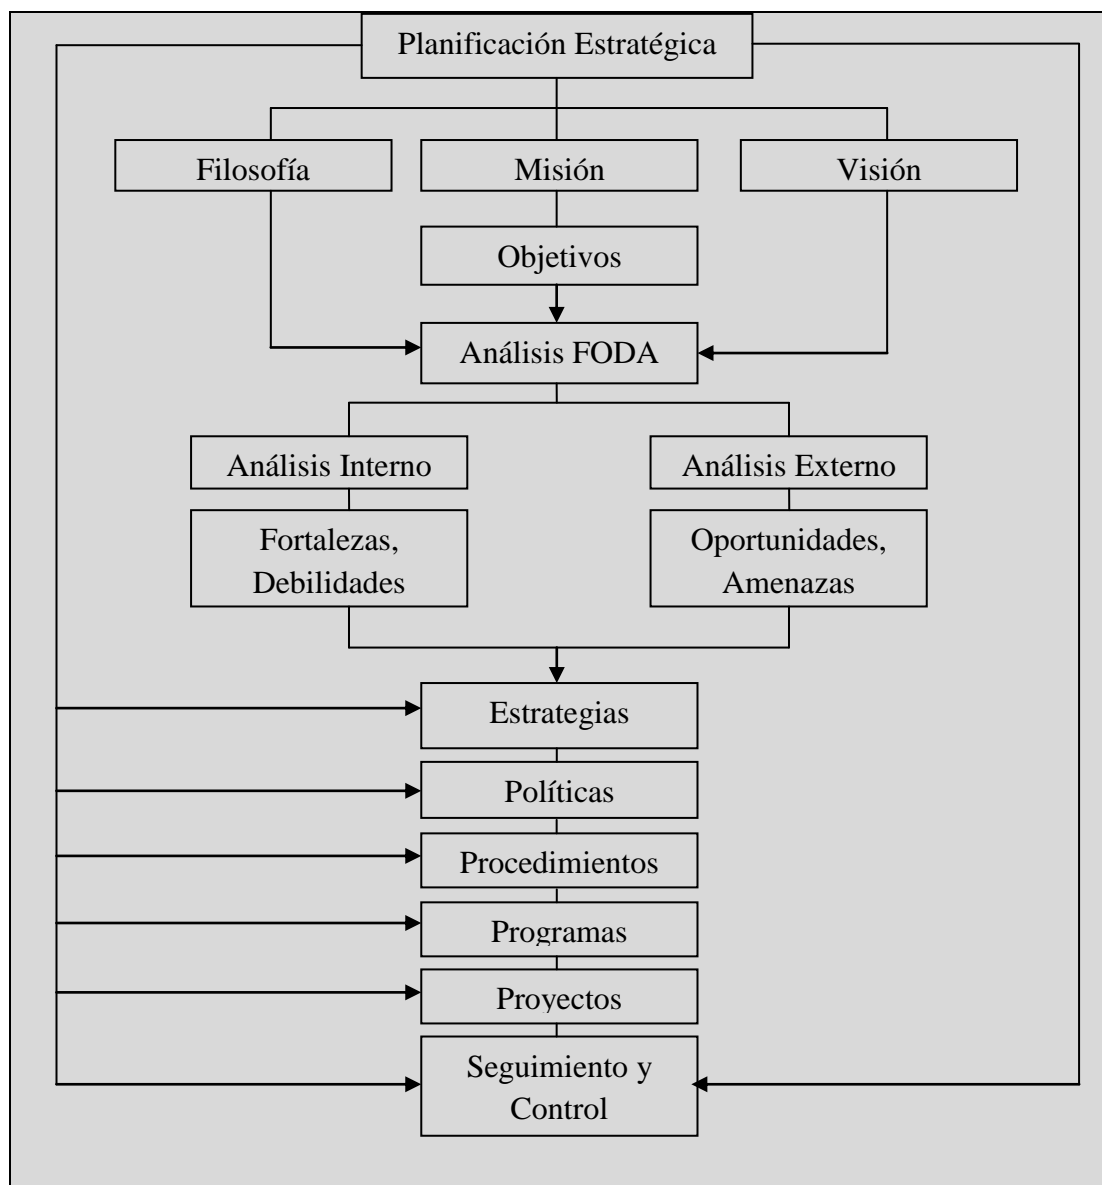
Planificación Estratégica

Filosofía

Misión

Visión

Objetivos

Análisis FODA

Análisis Interno

Análisis Externo

Fortalezas, Debilidades

Oportunidades, Amenazas

Estrategias

Políticas

Procedimientos

Programas

Proyectos

Seguimiento y Control